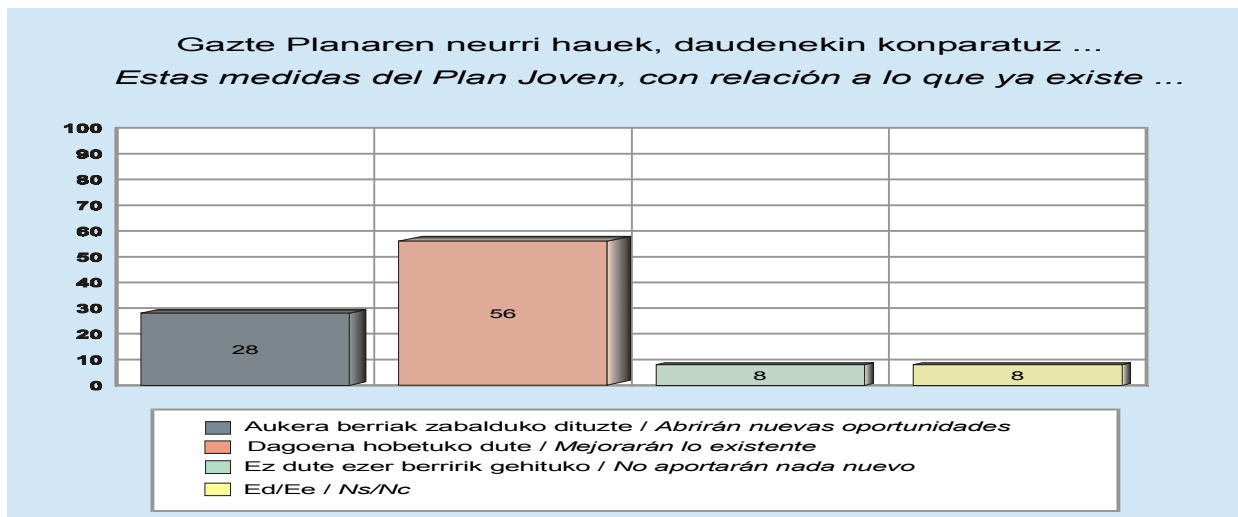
Gazte Planaren neurri hauek, daudenekin konparatuz ...
*Estas medidas del Plan Joven, con relación a lo que ya existe ...*

100
90
80
70
60
50
40
30
20
10
0

28
56
8
8

Aukera berriak zabalduko dituzte / *Abrirán nuevas oportunidades*
Dagoena hobetuko dute / *Mejorarán lo existente*
Ez dute ezer berririk gehituko / *No aportarán nada nuevo*
Ed/Ee / *Ns/Nc*